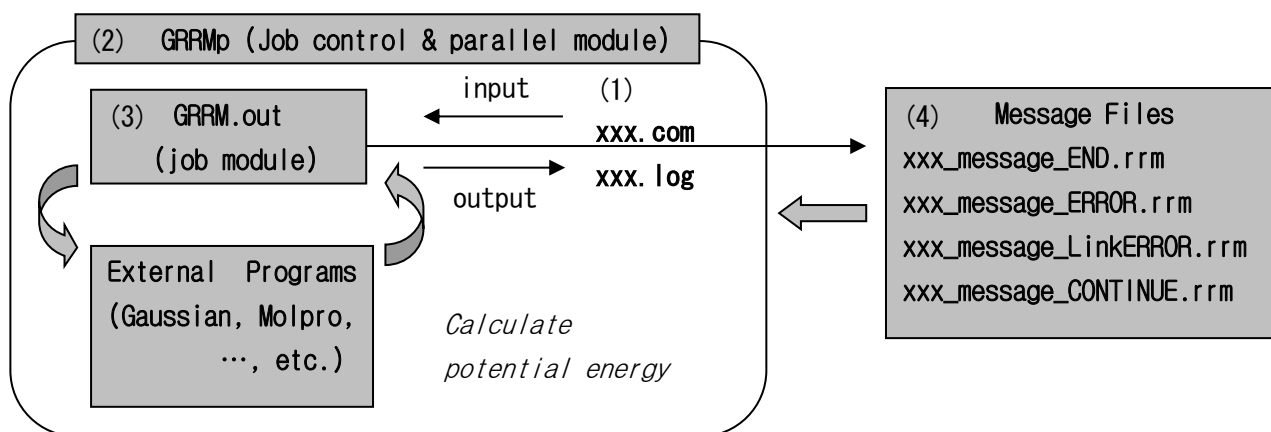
(2) GRRMp (Job control & parallel module)

(3) GRRM.out (job module)

input

(1)

xxx.com

xxx.log

output

External Programs (Gaussian, Molpro, …, etc.)

Calculate potential energy

(4) Message Files

xxx_message_END.rrm

xxx_message_ERROR.rrm

xxx_message_LinkERROR.rrm

xxx_message_CONTINUE.rrm